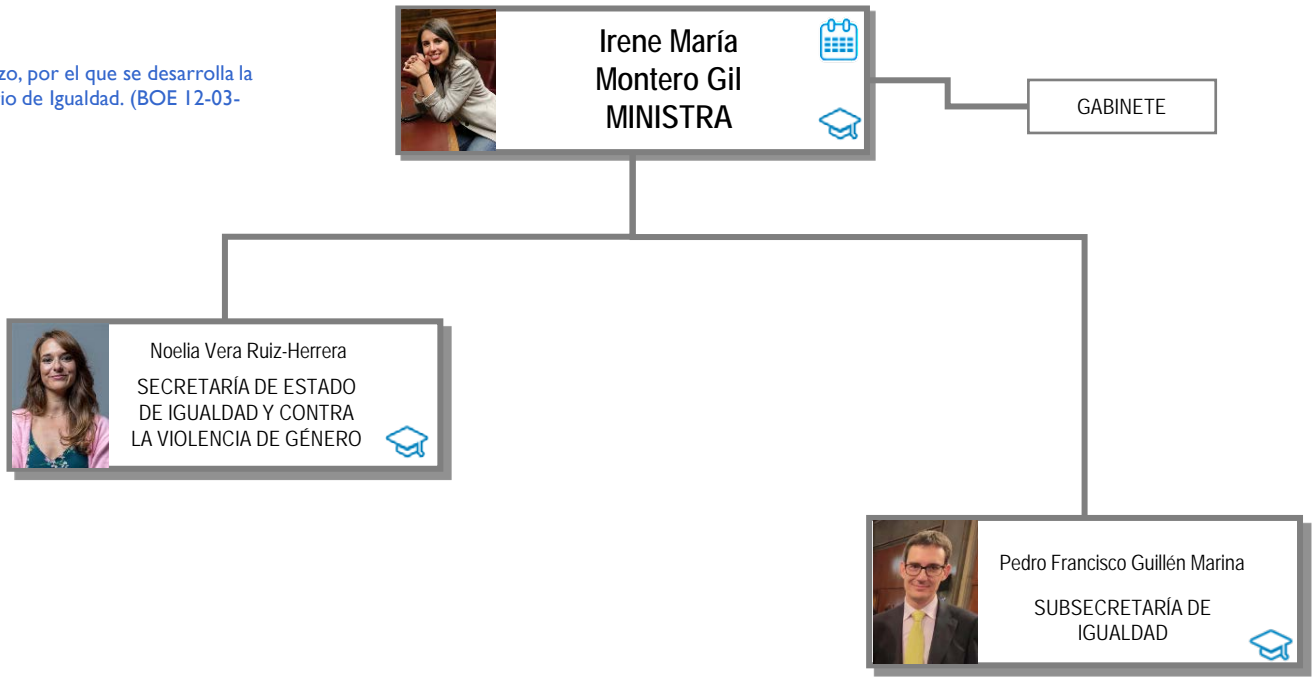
zo, por el que se desarrolla la
io de Igualdad. (BOE 12-03-

Irene María Montero Gil
MINISTRA

GABINETE

Noelia Vera Ruiz-Herrera
SECRETARÍA DE ESTADO DE IGUALDAD Y CONTRA LA VIOLENCIA DE GÉNERO

Pedro Francisco Guillén Marina
SUBSECRETARÍA DE IGUALDAD